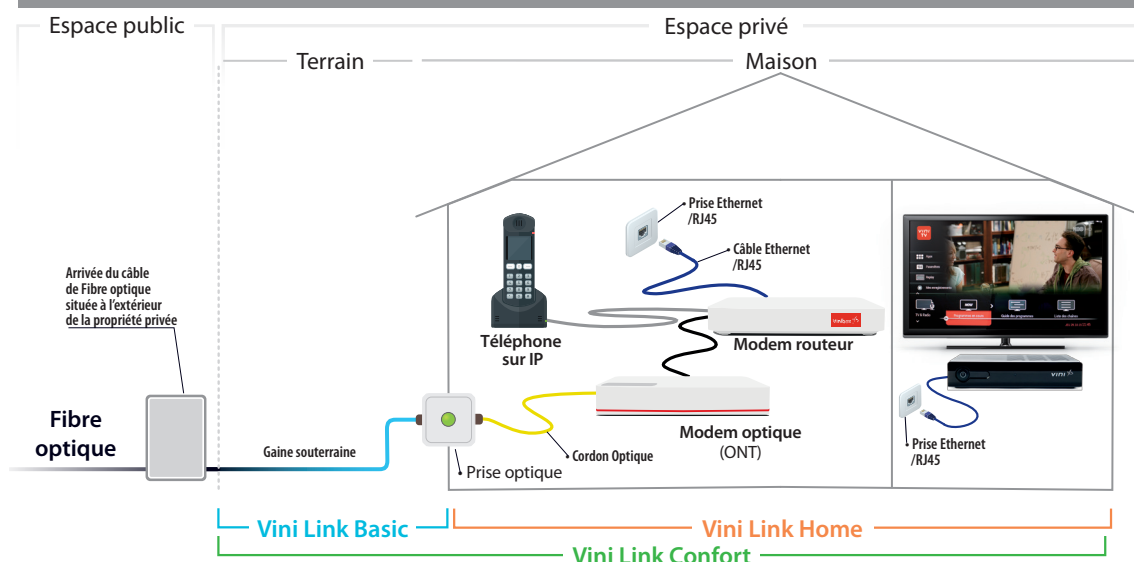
Espace public

Espace privé

Terrain

Maison

Prise Ethernet /RJ45

Câble Ethernet /RJ45

Arrivée du câble de Fibre optique située à l'extérieur de la propriété privée

Téléphone sur IP

Modem routeur

Fibre optique

Modem optique (ONT)

Gaine souterraine

Cordon Optique

Prise optique

Prise Ethernet /RJ45

Vini Link Basic

Vini Link Home

Vini Link Confort